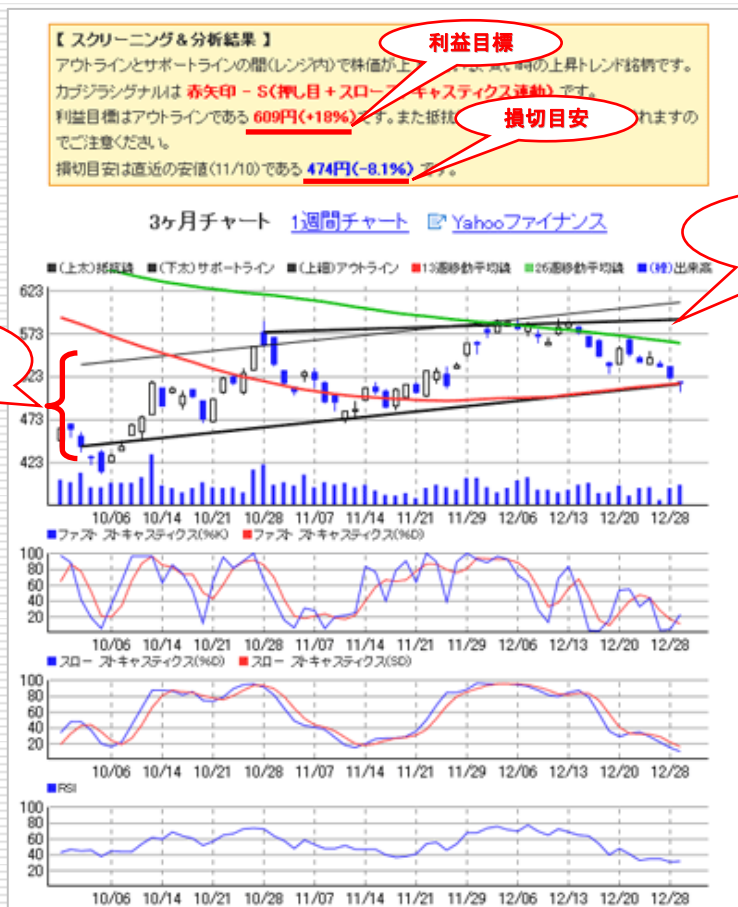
【 スクリーニング＆分析結果 】

アウトラインとサポートラインの間(レンジ内)で株価が上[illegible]の上昇トレンド銘柄です。

カブジラシグナルは 赤矢印 － S(押し目＋スロー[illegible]キャスティクス連動) です。

利益目標はアウトラインである 609円(+18%) です。また抵抗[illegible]れますのでご注意ください。

損切目安は直近の安値(11/10)である 474円(-8.1%) です。

利益目標

損切目安

3ヶ月チャート 1週間チャート Yahooファイナンス

■(上太)抵抗線 ■(下太)サポートライン ■(上細)アウトライン ■13週移動平均線 ■26週移動平均線 ■(棒)出来高

623
573
523
473
423

10/06 10/14 10/21 10/28 11/07 11/14 11/21 11/29 12/06 12/13 12/20 12/28

■ファスト ストキャスティクス(%K) ■ファスト ストキャスティクス(%D)

100
80
60
40
20

10/06 10/14 10/21 10/28 11/07 11/14 11/21 11/29 12/06 12/13 12/20 12/28

■スロー ストキャスティクス(%D) ■スロー ストキャスティクス(SD)

100
80
60
40
20

10/06 10/14 10/21 10/28 11/07 11/14 11/21 11/29 12/06 12/13 12/20 12/28

■RSI

100
80
60
40
20

10/06 10/14 10/21 10/28 11/07 11/14 11/21 11/29 12/06 12/13 12/20 12/28